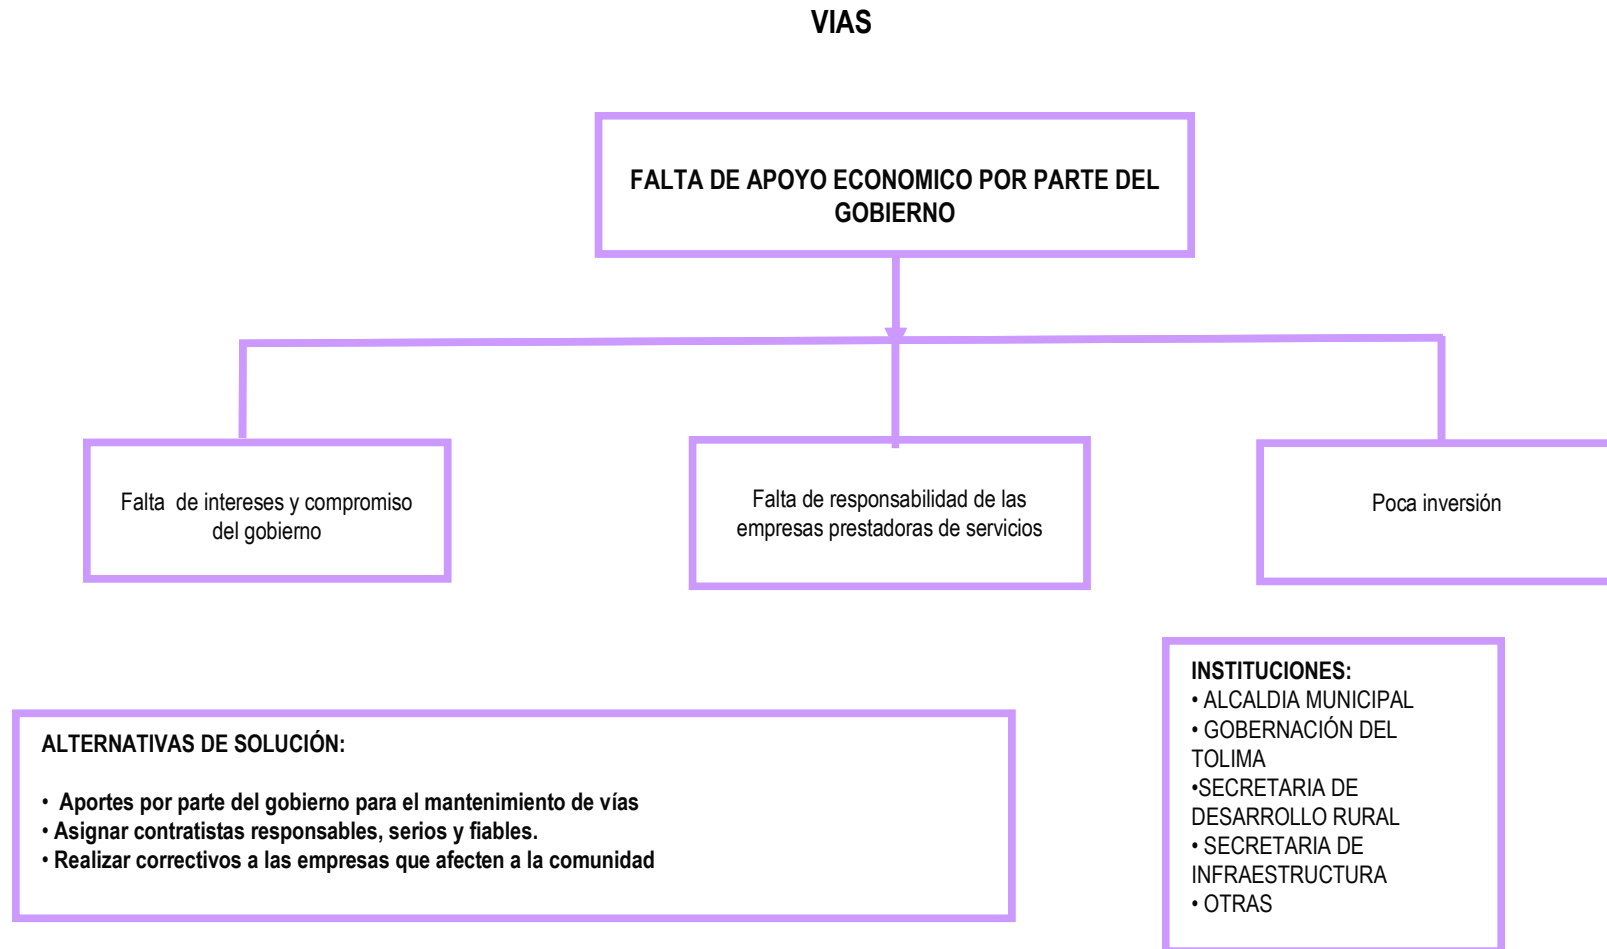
VIAS

FALTA DE APOYO ECONOMICO POR PARTE DEL GOBIERNO

Falta de intereses y compromiso del gobierno

Falta de responsabilidad de las empresas prestadoras de servicios

Poca inversión

INSTICUCIONES:
• ALCALDIA MUNICIPAL
• GOBERNACIÓN DEL TOLIMA
•SECRETARIA DE DESARROLLO RURAL
• SECRETARIA DE INFRAESTRUCTURA
• OTRAS

ALTERNATIVAS DE SOLUCIÓN:

• Aportes por parte del gobierno para el mantenimiento de vías
• Asignar contratistas responsables, serios y fiables.
• Realizar correctivos a las empresas que afecten a la comunidad